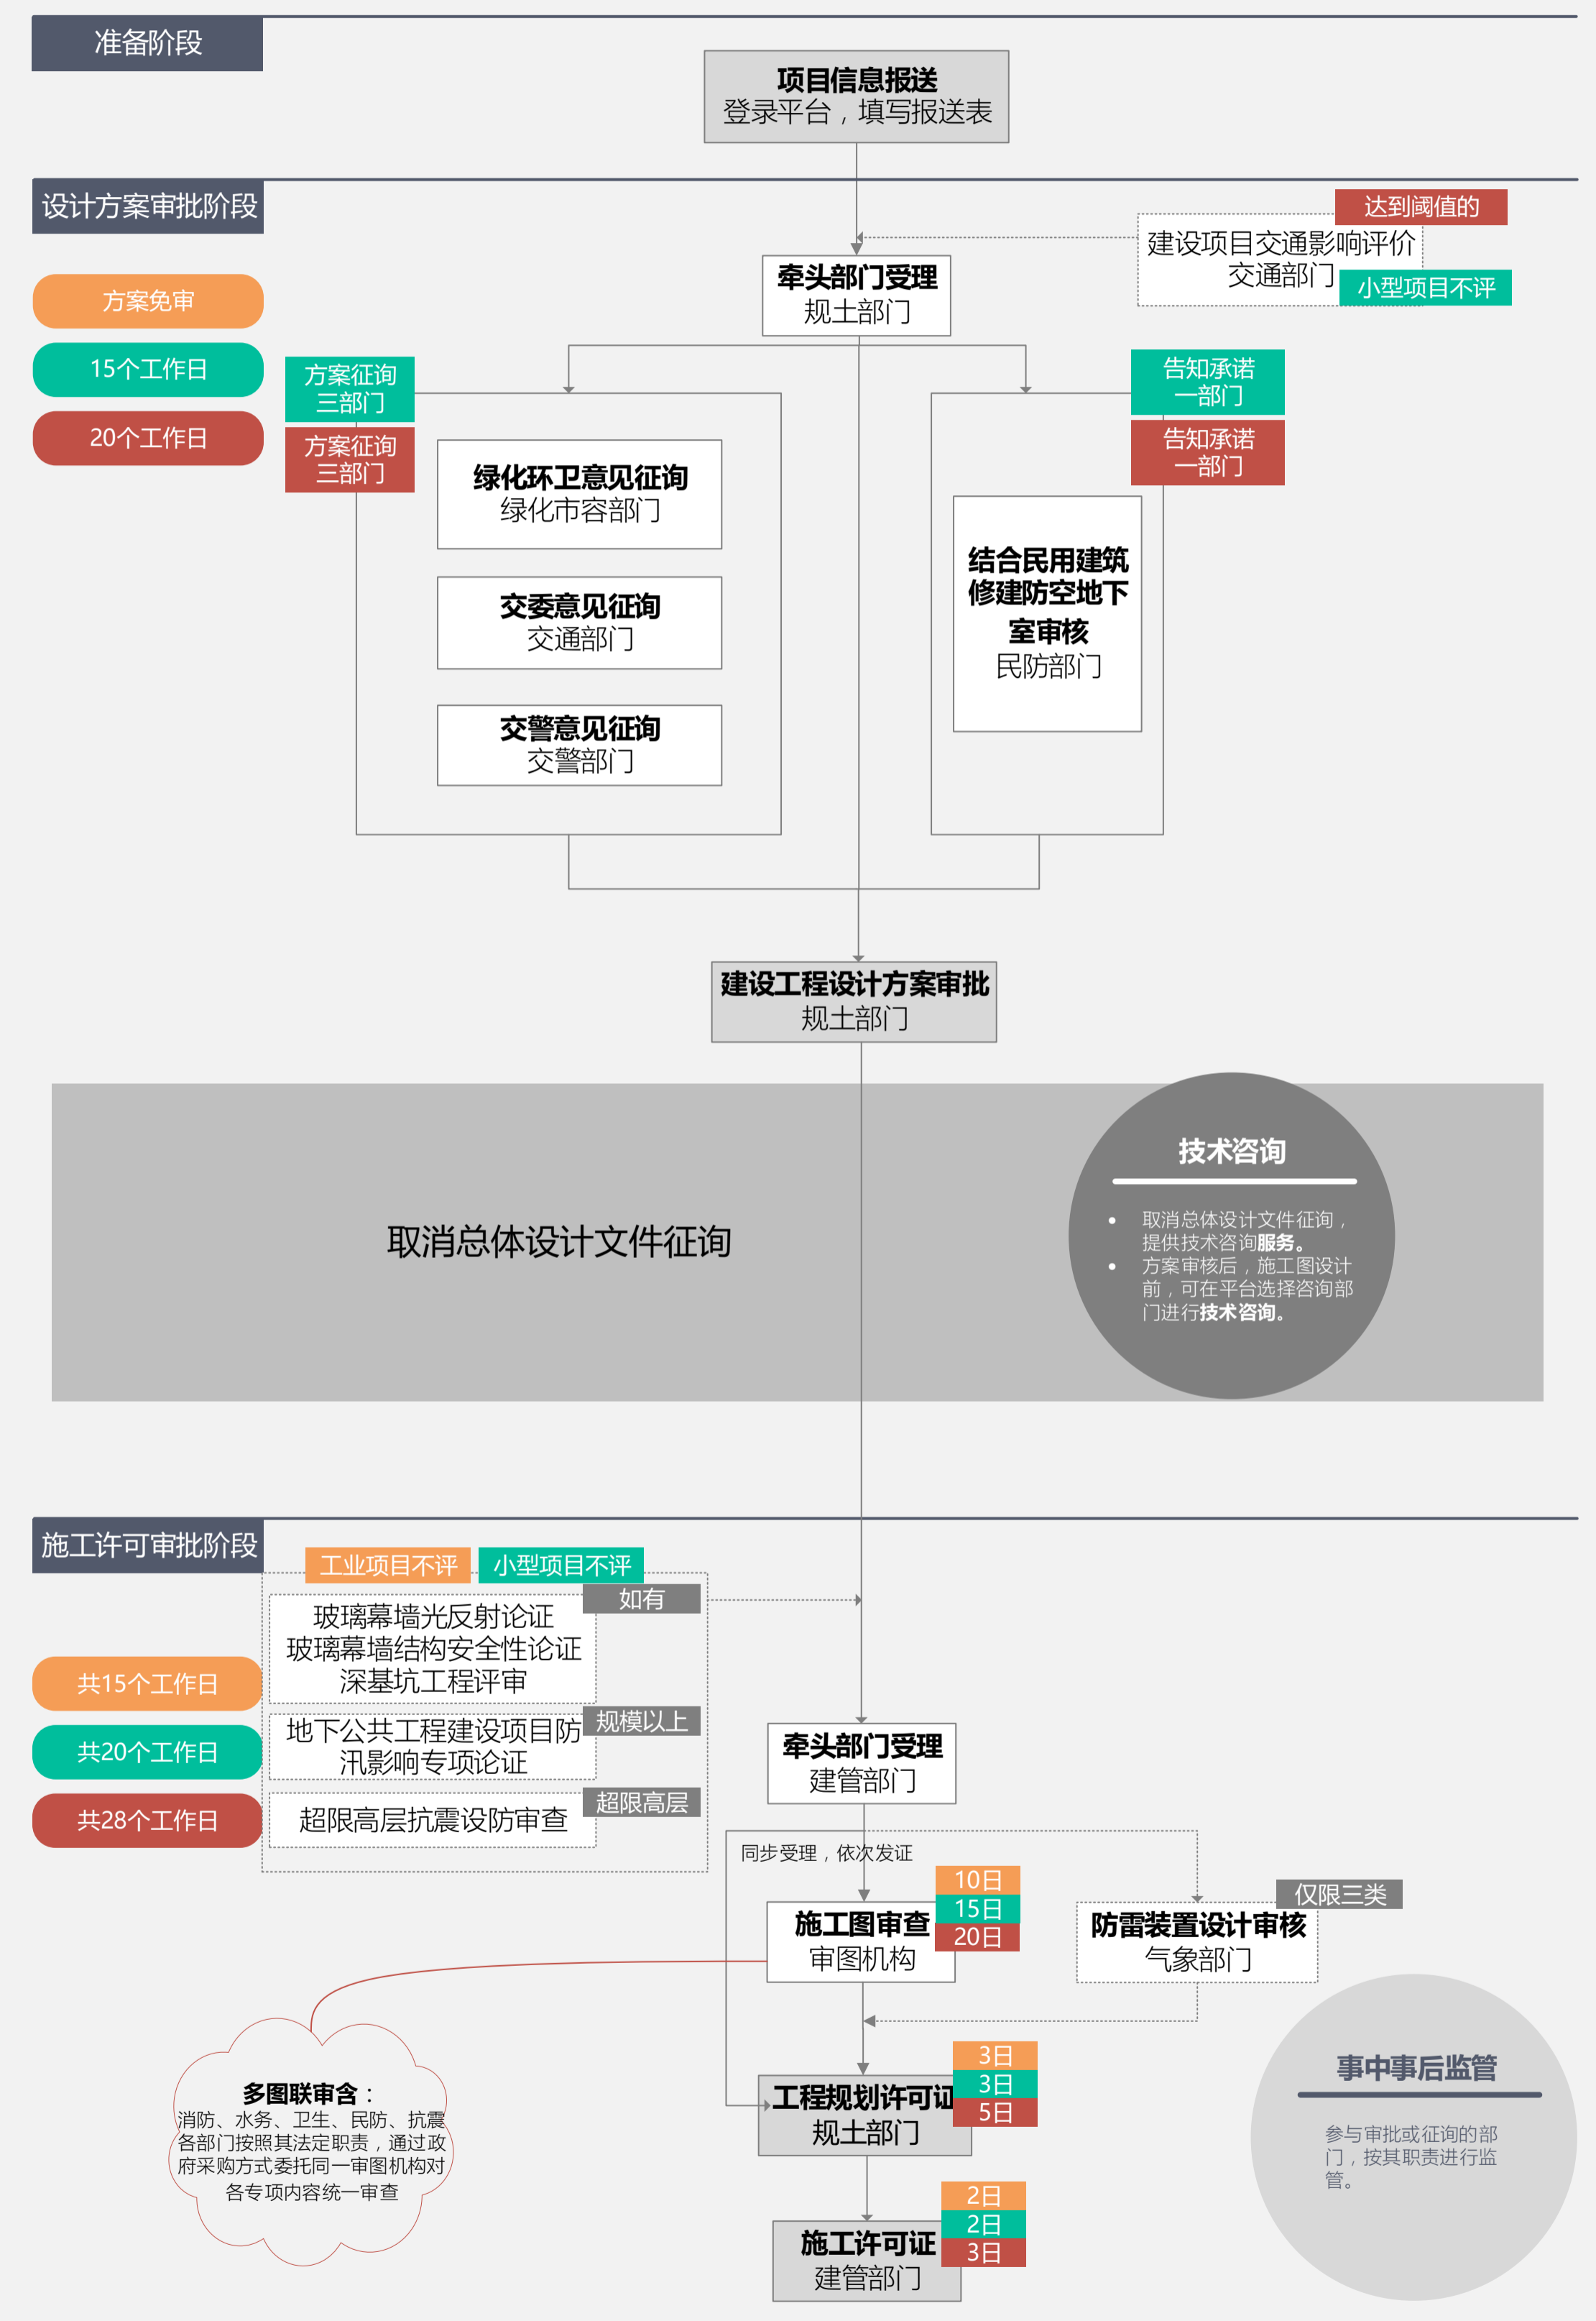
准备阶段

项目信息报送
登录平台，填写报送表

设计方案审批阶段

达到阈值的
建设项目交通影响评价
交通部门
小型项目不评

牵头部门受理
规土部门

方案免审
15个工作日
20个工作日

方案征询
三部门
方案征询
三部门

绿化环卫意见征询
绿化市容部门

交委意见征询
交通部门

交警意见征询
交警部门

告知承诺
一部门
告知承诺
一部门

结合民用建筑修建防空地下室审核
民防部门

建设工程设计方案审批
规土部门

取消总体设计文件征询

技术咨询
• 取消总体设计文件征询，提供技术咨询服务。
• 方案审核后，施工图设计前，可在平台选择咨询部门进行技术咨询。

施工许可审批阶段

工业项目不评
小型项目不评
如有
玻璃幕墙光反射论证
玻璃幕墙结构安全性论证
深基坑工程评审
规模以上
地下公共工程建设项目防汛影响专项论证
超限高层
超限高层抗震设防审查

共15个工作日
共20个工作日
共28个工作日

牵头部门受理
建管部门

同步受理，依次发证

施工图审查
审图机构
10日
15日
20日

仅限三类
防雷装置设计审核
气象部门

多图联审含：
消防、水务、卫生、民防、抗震各部门按照其法定职责，通过政府采购方式委托同一审图机构对各专项内容统一审查

工程规划许可证
规土部门
3日
3日
5日

施工许可证
建管部门
2日
2日
3日

事中事后监管
参与审批或征询的部门，按其职责进行监管。